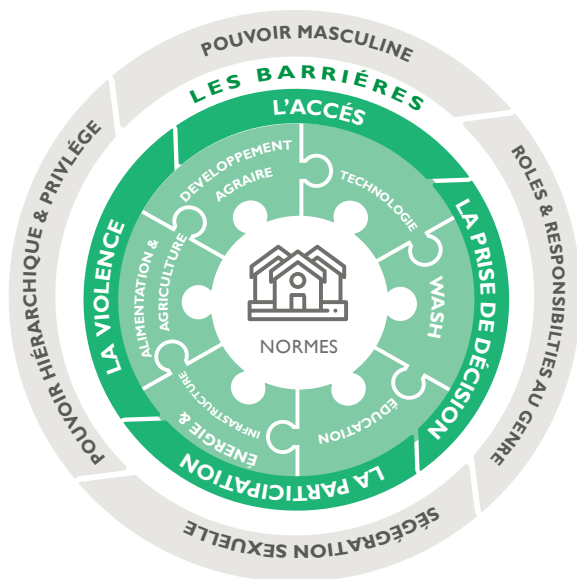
POUVOIR MASCULINE
ROLES & RESPONSIBILTIES AU GENRE
SÉGÉGATION SEXUELLE
POUVOIR HIÉRARCHIQUE & PRIVLÉGE

LES BARRIÉRES
L'ACCÉS
LA PRISE DE DÉCISION
LA PARTICIPATION
LA VIOLENCE

DEVELOPPEMENT AGRAIRE
TECHNOLOGIE
WASH
ÉDUCATION
ÉNERGIE & INFRASTRUCTURE
ALIMENTATION & AGRICULTURE

NORMES